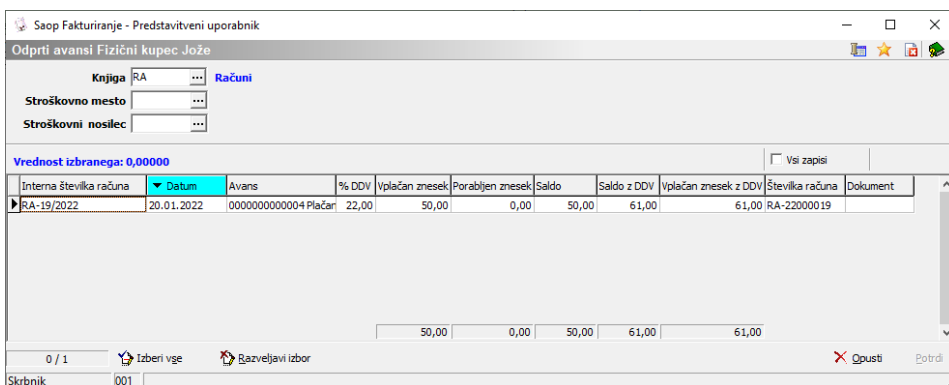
Saop Fakturiranje - Predstavitveni uporabnik

Odprti avansi Fizični kupec Jože

Knjiga RA ... Računi

Stroškovno mesto ...

Stroškovni nosilec ...

Vrednost izbranega: 0,00000

Vsi zapisi

| Interna številka računa | Datum | Avans | % DDV | Vplačan znesek | Porabljen znesek | Saldo | Saldo z DDV | Vplačan znesek z DDV | Številka računa | Dokument |
|---|---|---|---|---|---|---|---|---|---|---|
| RA-19/2022 | 20.01.2022 | 0000000000004 Plačan | 22,00 | 50,00 | 0,00 | 50,00 | 61,00 | 61,00 | RA-22000019 | |
| | | | | 50,00 | 0,00 | 50,00 | 61,00 | 61,00 | | |

0 / 1 Izberi vse Razveljavi izbor Opusti Potrdi

Skrbnik 001